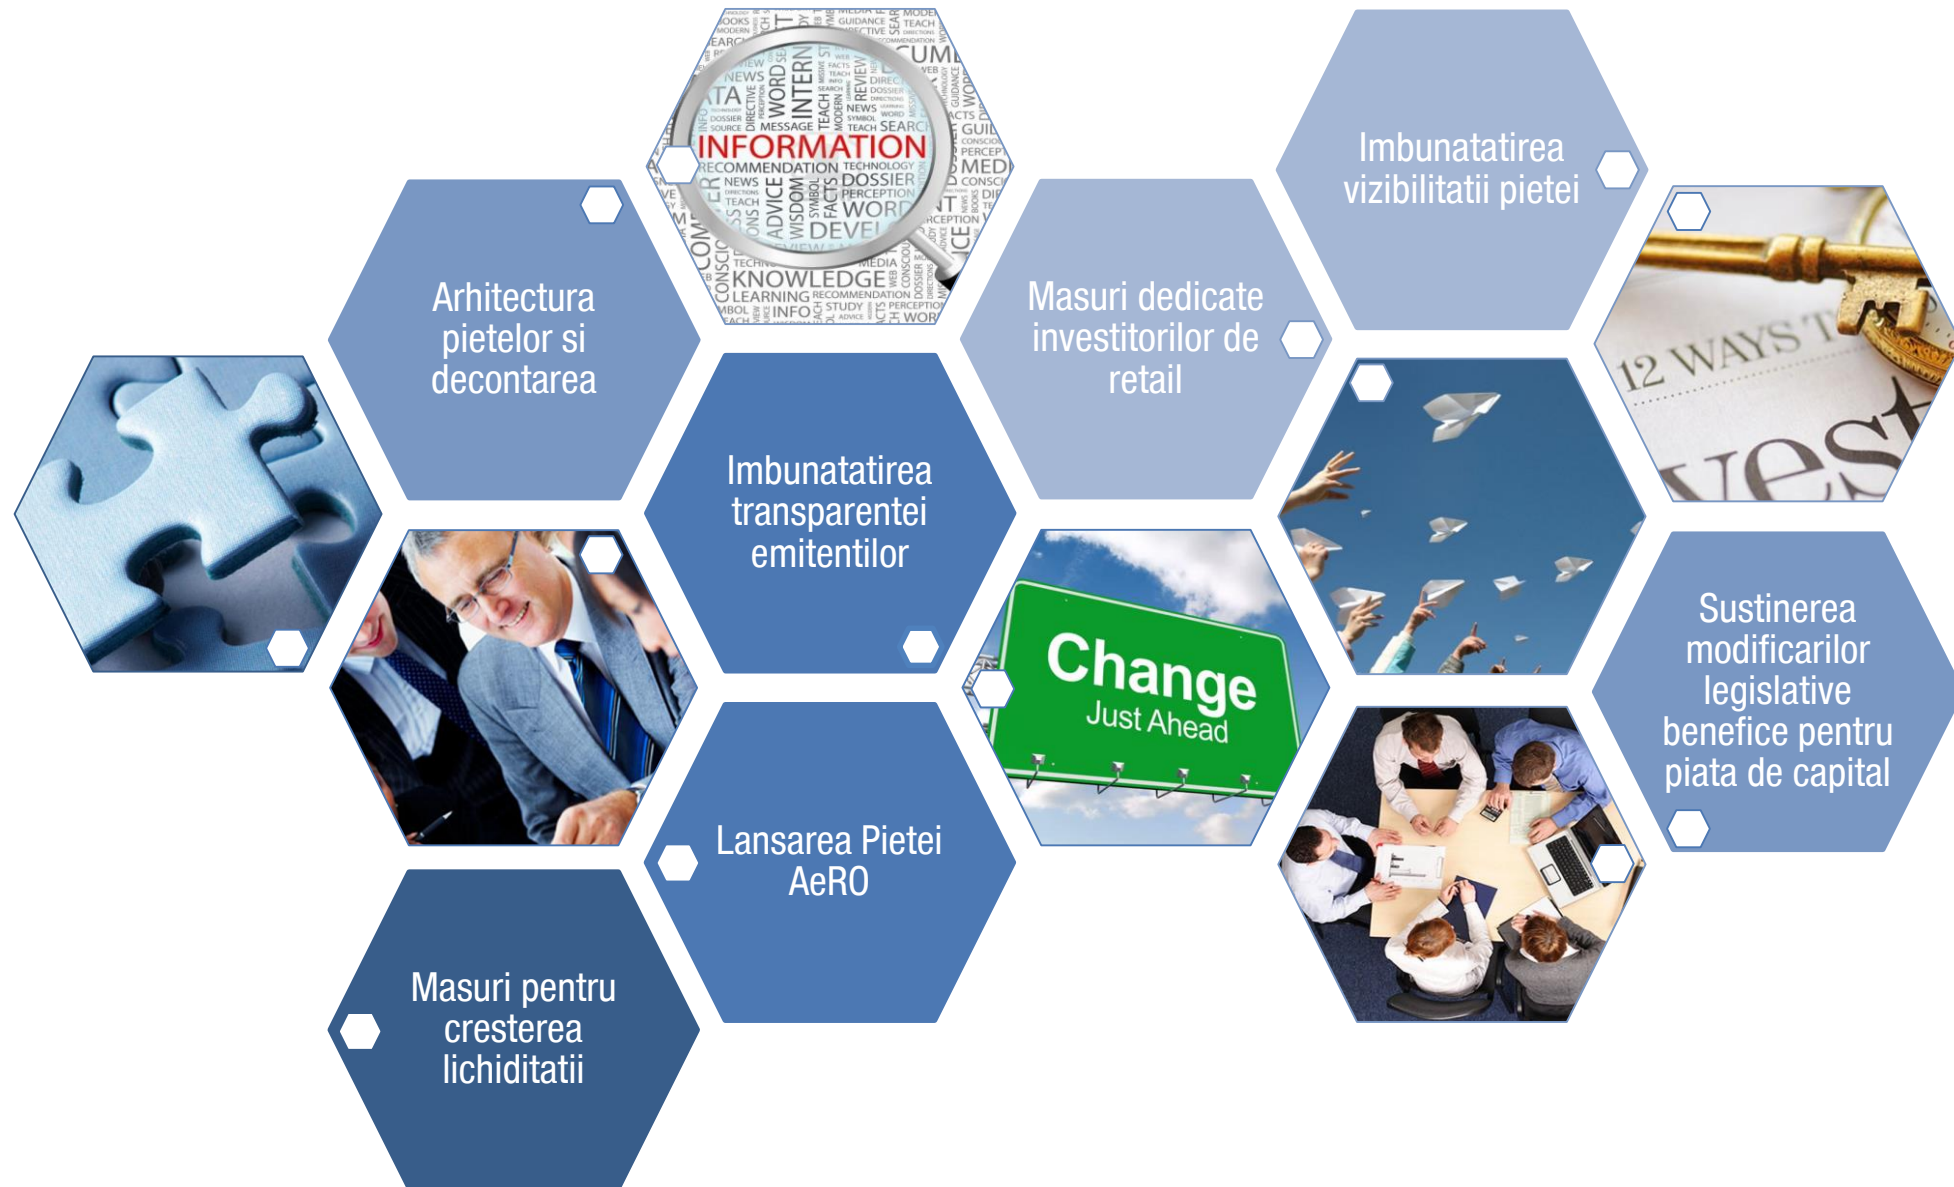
Arhitectura pietelor si decontarea

INFORMATION

Imbunatatirea transparentei emitentilor

Masuri dedicate investitorilor de retail

Imbunatatirea vizibilitatii pietei

12 WAYS T

vest

Change
Just Ahead

Sustinerea modificarilor legislative benefice pentru piata de capital

Lansarea Pietei AeRO

Masuri pentru cresterea lichiditatii